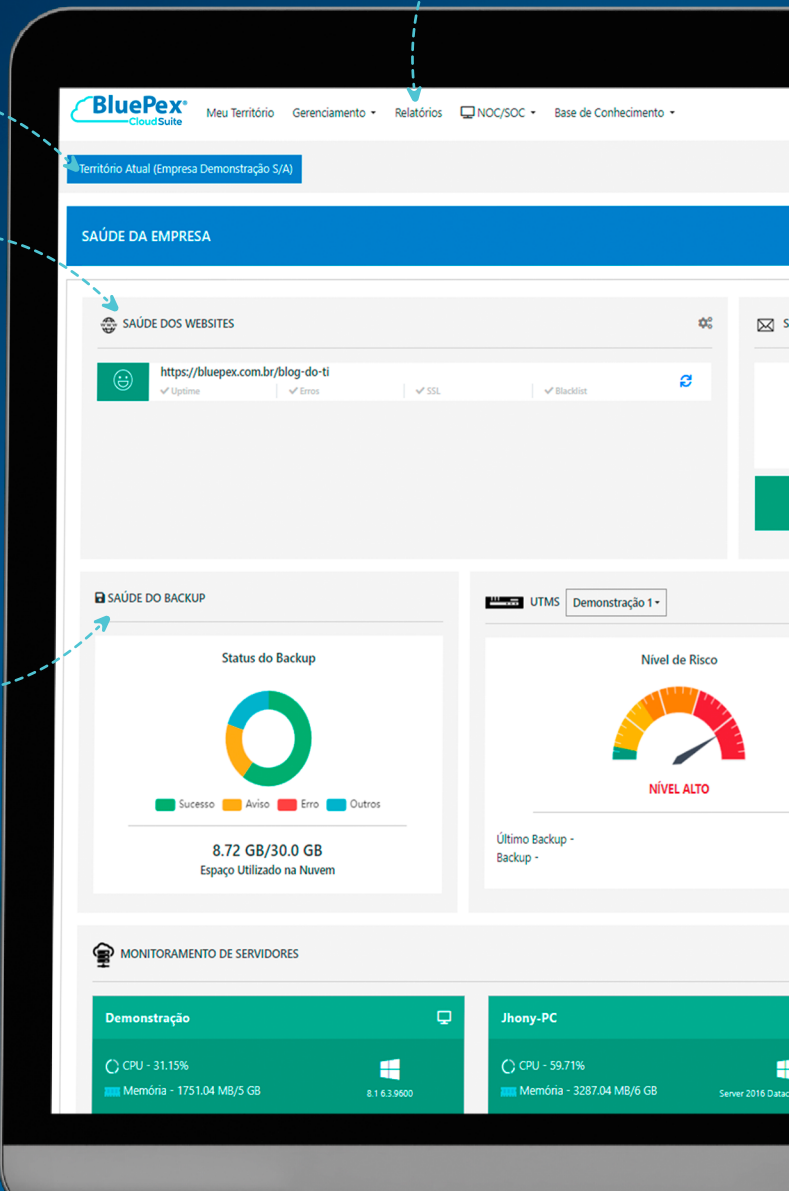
BluePex®
CloudSuite

Meu Território Gerenciamento ▾ Relatórios NOC/SOC ▾ Base de Conhecimento ▾

Território Atual (Empresa Demonstração S/A)

SAÚDE DA EMPRESA

SAÚDE DOS WEBSITES

S

https://bluepex.com.br/blog-do-ti
✔ Uptime ✔ Erros ✔ SSL ✔ Blacklist

SAÚDE DO BACKUP

UTMS Demonstração 1 ▾

Status do Backup

Sucesso Aviso Erro Outros

8.72 GB/30.0 GB
Espaço Utilizado na Nuvem

Nível de Risco

NÍVEL ALTO

Último Backup -
Backup -

MONITORAMENTO DE SERVIDORES

Demonstração
CPU - 31.15%
Memória - 1751.04 MB/5 GB
8.1 6.3.9600

Jhony-PC
CPU - 59.71%
Memória - 3287.04 MB/6 GB
Server 2016 Datac